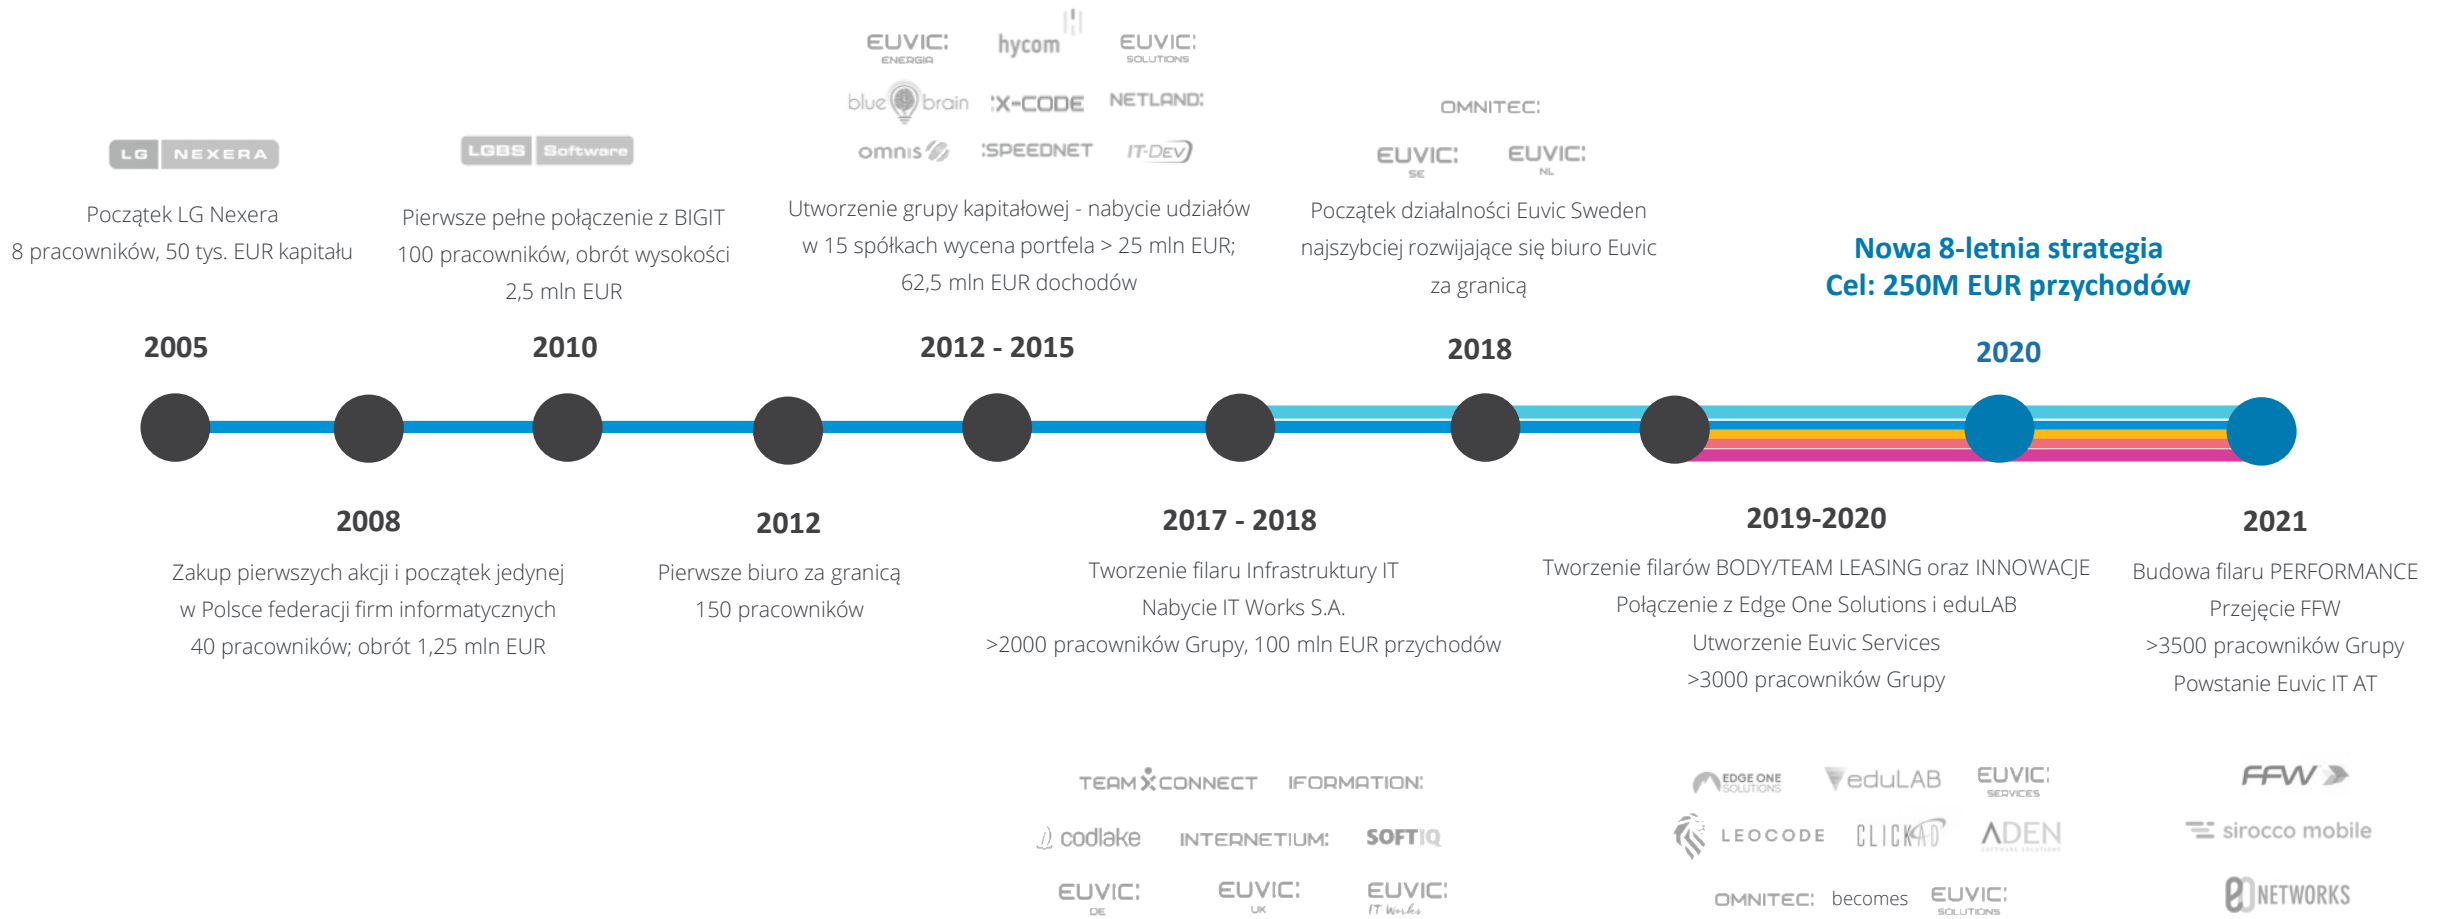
LG NEXERA

Początek LG Nexera
8 pracowników, 50 tys. EUR kapitału

2005

LGBS Software

Pierwsze pełne połączenie z BIGIT
100 pracowników, obrót wysokości 2,5 mln EUR

2010

EUVIC: ENERGIA hycom EUVIC: SOLUTIONS
blue brain :X-CODE NETLAND:
omnis :SPEEDNET IT-DEV

Utworzenie grupy kapitałowej - nabycie udziałów w 15 spółkach wycena portfela > 25 mln EUR; 62,5 mln EUR dochodów

2012 - 2015

OMNITEC:
EUVIC: SE EUVIC: NL

Początek działalności Euvic Sweden najszybciej rozwijające się biuro Euvic za granicą

2018

Nowa 8-letnia strategia
Cel: 250M EUR przychodów

2020

2008

Zakup pierwszych akcji i początek jedynej w Polsce federacji firm informatycznych
40 pracowników; obrót 1,25 mln EUR

2012

Pierwsze biuro za granicą
150 pracowników

2017 - 2018

Tworzenie filaru Infrastruktury IT
Nabycie IT Works S.A.
>2000 pracowników Grupy, 100 mln EUR przychodów

2019-2020

Tworzenie filarów BODY/TEAM LEASING oraz INNOWACJE
Połączenie z Edge One Solutions i eduLAB
Utworzenie Euvic Services
>3000 pracowników Grupy

2021

Budowa filaru PERFORMANCE
Przejęcie FFW
>3500 pracowników Grupy
Powstanie Euvic IT AT

TEAM CONNECT IFORMATION:
codlake INTERNETIUM: SOFTIQ
EUVIC: DE EUVIC: UK EUVIC: IT Works

EDGE ONE SOLUTIONS eduLAB EUVIC: SERVICES
LEOCODE CLICKAD ADEN
OMNITEC: becomes EUVIC: SOLUTIONS

FFW
sirocco mobile
NETWORKS